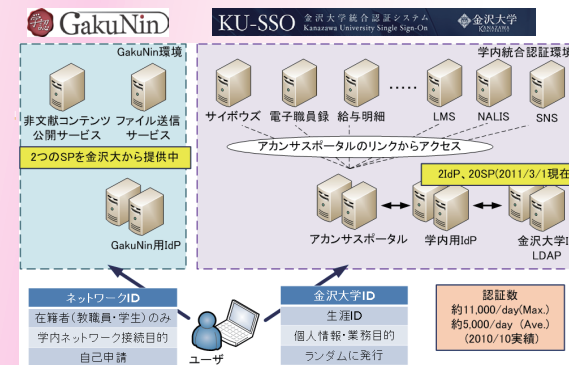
GakuNin

KU-SSO 金沢大学統合認証システム Kanazawa University Single Sign-On

金沢大学 KANAZAWA UNIVERSITY

GakuNin環境

非文献コンテンツ公開サービス

ファイル送信サービス

2つのSPを金沢大から提供中

GakuNin用IdP

学内統合認証環境

サイボウズ

電子職員録

給与明細

.....

LMS

NALIS

SNS

アカンサスポータルのリンクからアクセス

2IdP、20SP(2011/3/1現在

アカンサスポータル

学内用IdP

金沢大学I LDAP

ネットワークID

在籍者(教職員・学生)のみ

学内ネットワーク接続目的

自己申請

ユーザ

金沢大学ID

生涯ID

個人情報・業務目的

ランダムに発行

認証数

約11,000/day(Max.)

約5,000/day (Ave.)

(2010/10実績)